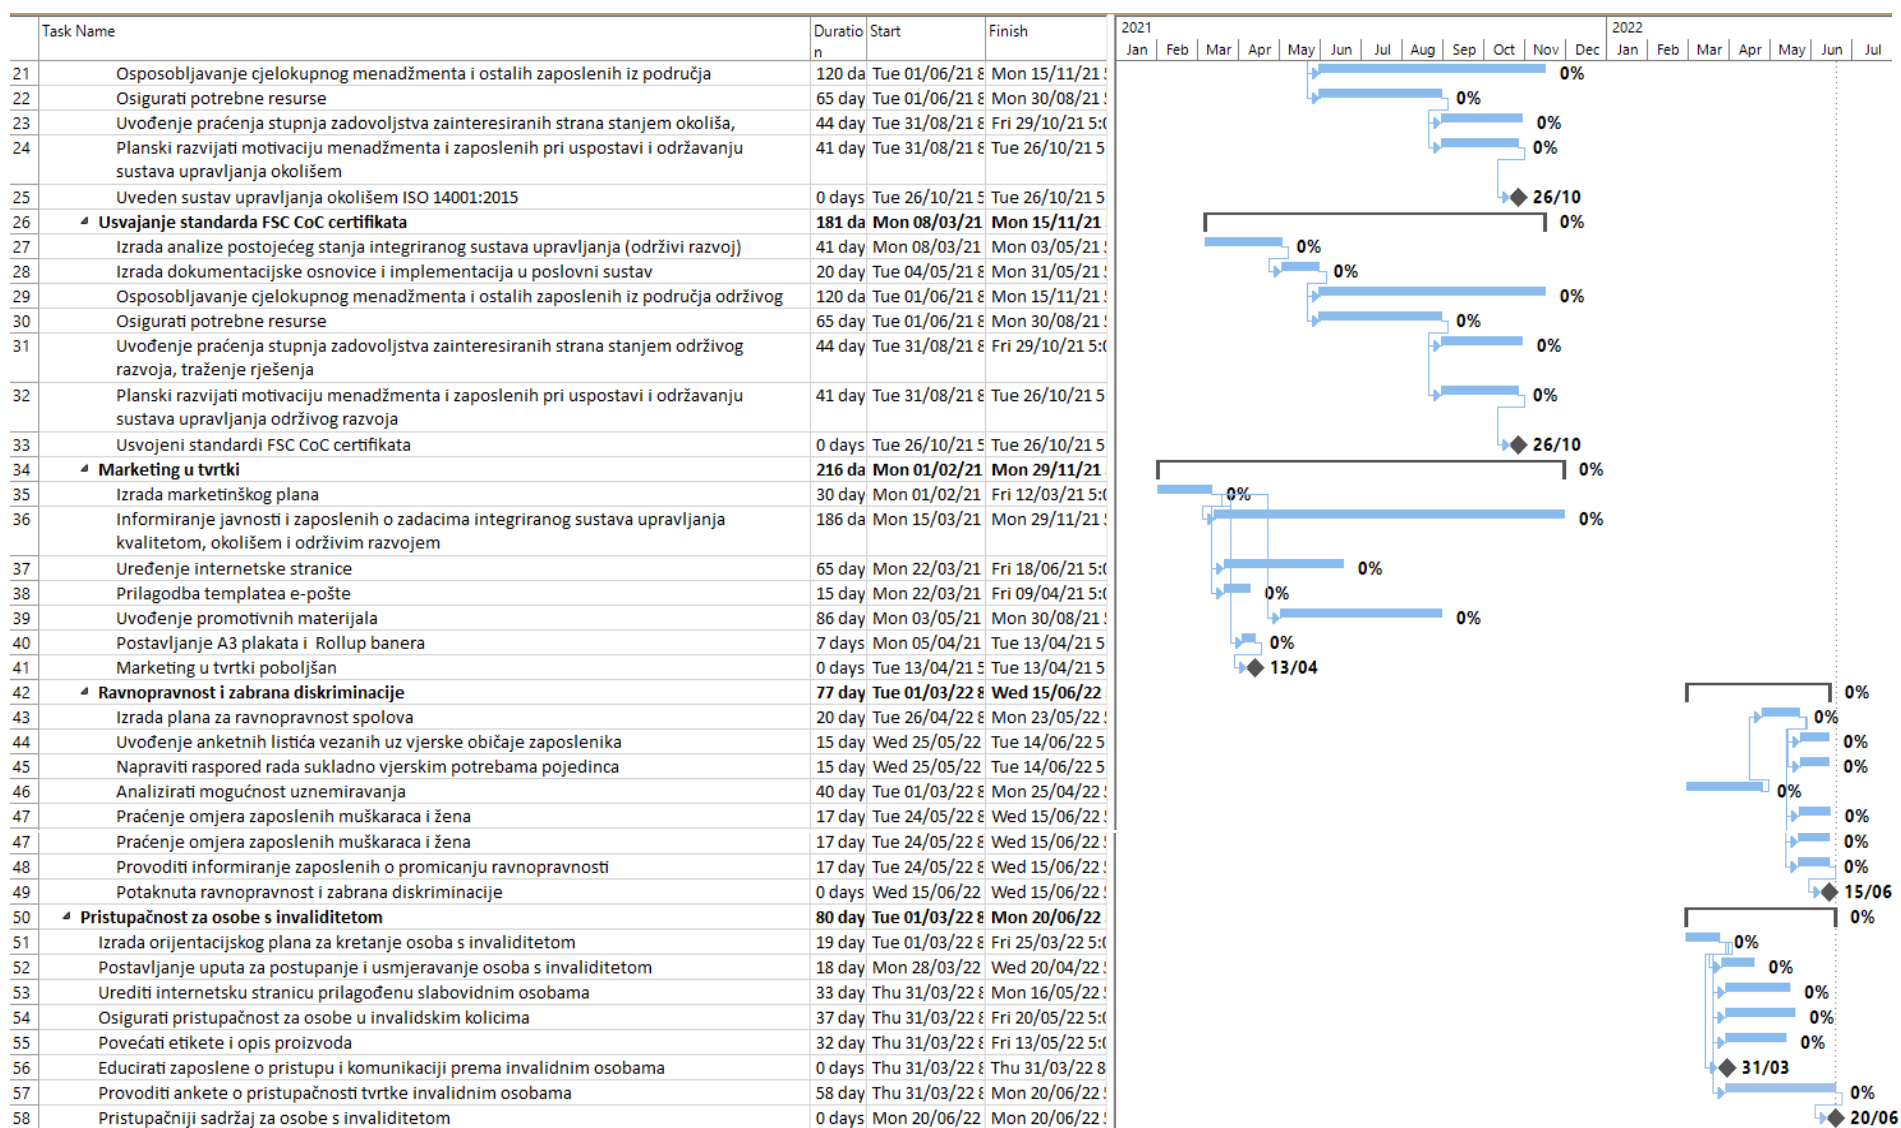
| | Task Name | Duration | Start | Finish |
|---|---|---|---|---|
| 21 | Osposobljavanje cjelokupnog menadžmenta i ostalih zaposlenih iz područja | 120 da | Tue 01/06/21 8 | Mon 15/11/21 ! |
| 22 | Osigurati potrebne resurse | 65 day | Tue 01/06/21 8 | Mon 30/08/21 ! |
| 23 | Uvođenje praćenja stupnja zadovoljstva zainteresiranih strana stanjem okoliša, | 44 day | Tue 31/08/21 8 | Fri 29/10/21 5:( |
| 24 | Planski razvijati motivaciju menadžmenta i zaposlenih pri uspostavi i održavanju sustava upravljanja okolišem | 41 day | Tue 31/08/21 8 | Tue 26/10/21 5 |
| 25 | Uveden sustav upravljanja okolišem ISO 14001:2015 | 0 days | Tue 26/10/21 5 | Tue 26/10/21 5 |
| 26 | Usvajanje standarda FSC CoC certifikata | 181 da | Mon 08/03/21 | Mon 15/11/21 |
| 27 | Izrada analize postojećeg stanja integriranog sustava upravljanja (održivi razvoj) | 41 day | Mon 08/03/21 | Mon 03/05/21 ! |
| 28 | Izrada dokumentacijske osnovice i implementacija u poslovni sustav | 20 day | Tue 04/05/21 8 | Mon 31/05/21 ! |
| 29 | Osposobljavanje cjelokupnog menadžmenta i ostalih zaposlenih iz područja održivog | 120 da | Tue 01/06/21 8 | Mon 15/11/21 ! |
| 30 | Osigurati potrebne resurse | 65 day | Tue 01/06/21 8 | Mon 30/08/21 ! |
| 31 | Uvođenje praćenja stupnja zadovoljstva zainteresiranih strana stanjem održivog razvoja, traženje rješenja | 44 day | Tue 31/08/21 8 | Fri 29/10/21 5:( |
| 32 | Planski razvijati motivaciju menadžmenta i zaposlenih pri uspostavi i održavanju sustava upravljanja održivog razvoja | 41 day | Tue 31/08/21 8 | Tue 26/10/21 5 |
| 33 | Usvojeni standardi FSC CoC certifikata | 0 days | Tue 26/10/21 5 | Tue 26/10/21 5 |
| 34 | Marketing u tvrtki | 216 da | Mon 01/02/21 | Mon 29/11/21 |
| 35 | Izrada marketinškog plana | 30 day | Mon 01/02/21 | Fri 12/03/21 5:( |
| 36 | Informiranje javnosti i zaposlenih o zadacima integriranog sustava upravljanja kvalitetom, okolišem i održivim razvojem | 186 da | Mon 15/03/21 | Mon 29/11/21 ! |
| 37 | Uređenje internetske stranice | 65 day | Mon 22/03/21 | Fri 18/06/21 5:( |
| 38 | Prilagodba templatea e-pošte | 15 day | Mon 22/03/21 | Fri 09/04/21 5:( |
| 39 | Uvođenje promotivnih materijala | 86 day | Mon 03/05/21 | Mon 30/08/21 ! |
| 40 | Postavljanje A3 plakata i Rollup banera | 7 days | Mon 05/04/21 | Tue 13/04/21 5 |
| 41 | Marketing u tvrtki poboljšan | 0 days | Tue 13/04/21 5 | Tue 13/04/21 5 |
| 42 | Ravnopravnost i zabrana diskriminacije | 77 day | Tue 01/03/22 8 | Wed 15/06/22 |
| 43 | Izrada plana za ravnopravnost spolova | 20 day | Tue 26/04/22 8 | Mon 23/05/22 ! |
| 44 | Uvođenje anketnih listića vezanih uz vjerske običaje zaposlenika | 15 day | Wed 25/05/22 | Tue 14/06/22 5 |
| 45 | Napraviti raspored rada sukladno vjerskim potrebama pojedinca | 15 day | Wed 25/05/22 | Tue 14/06/22 5 |
| 46 | Analizirati mogućnost uznemiravanja | 40 day | Tue 01/03/22 8 | Mon 25/04/22 ! |
| 47 | Praćenje omjera zaposlenih muškaraca i žena | 17 day | Tue 24/05/22 8 | Wed 15/06/22 ! |
| 47 | Praćenje omjera zaposlenih muškaraca i žena | 17 day | Tue 24/05/22 8 | Wed 15/06/22 ! |
| 48 | Provoditi informiranje zaposlenih o promicanju ravnopravnosti | 17 day | Tue 24/05/22 8 | Wed 15/06/22 ! |
| 49 | Potaknuta ravnopravnost i zabrana diskriminacije | 0 days | Wed 15/06/22 | Wed 15/06/22 ! |
| 50 | Pristupačnost za osobe s invaliditetom | 80 day | Tue 01/03/22 8 | Mon 20/06/22 |
| 51 | Izrada orijentacijskog plana za kretanje osoba s invaliditetom | 19 day | Tue 01/03/22 8 | Fri 25/03/22 5:( |
| 52 | Postavljanje uputa za postupanje i usmjeravanje osoba s invaliditetom | 18 day | Mon 28/03/22 | Wed 20/04/22 ! |
| 53 | Urediti internetsku stranicu prilagođenu slabovidnim osobama | 33 day | Thu 31/03/22 8 | Mon 16/05/22 ! |
| 54 | Osigurati pristupačnost za osobe u invalidskim kolicima | 37 day | Thu 31/03/22 8 | Fri 20/05/22 5:( |
| 55 | Povećati etikete i opis proizvoda | 32 day | Thu 31/03/22 8 | Fri 13/05/22 5:( |
| 56 | Educirati zaposlene o pristupu i komunikaciji prema invalidnim osobama | 0 days | Thu 31/03/22 8 | Thu 31/03/22 8 |
| 57 | Provoditi ankete o pristupačnosti tvrtke invalidnim osobama | 58 day | Thu 31/03/22 8 | Mon 20/06/22 ! |
| 58 | Pristupačniji sadržaj za osobe s invaliditetom | 0 days | Mon 20/06/22 | Mon 20/06/22 ! |

2021 Jan Feb Mar Apr May Jun Jul Aug Sep Oct Nov Dec 2022 Jan Feb Mar Apr May Jun Jul

0% 0% 0% 0% 26/10 0% 0% 0% 0% 0% 0% 0% 26/10 0% 0% 0% 0% 0% 0% 0% 13/04 0% 0% 0% 0% 0% 0% 0% 0% 15/06 0% 0% 0% 0% 0% 0% 31/03 0% 20/06